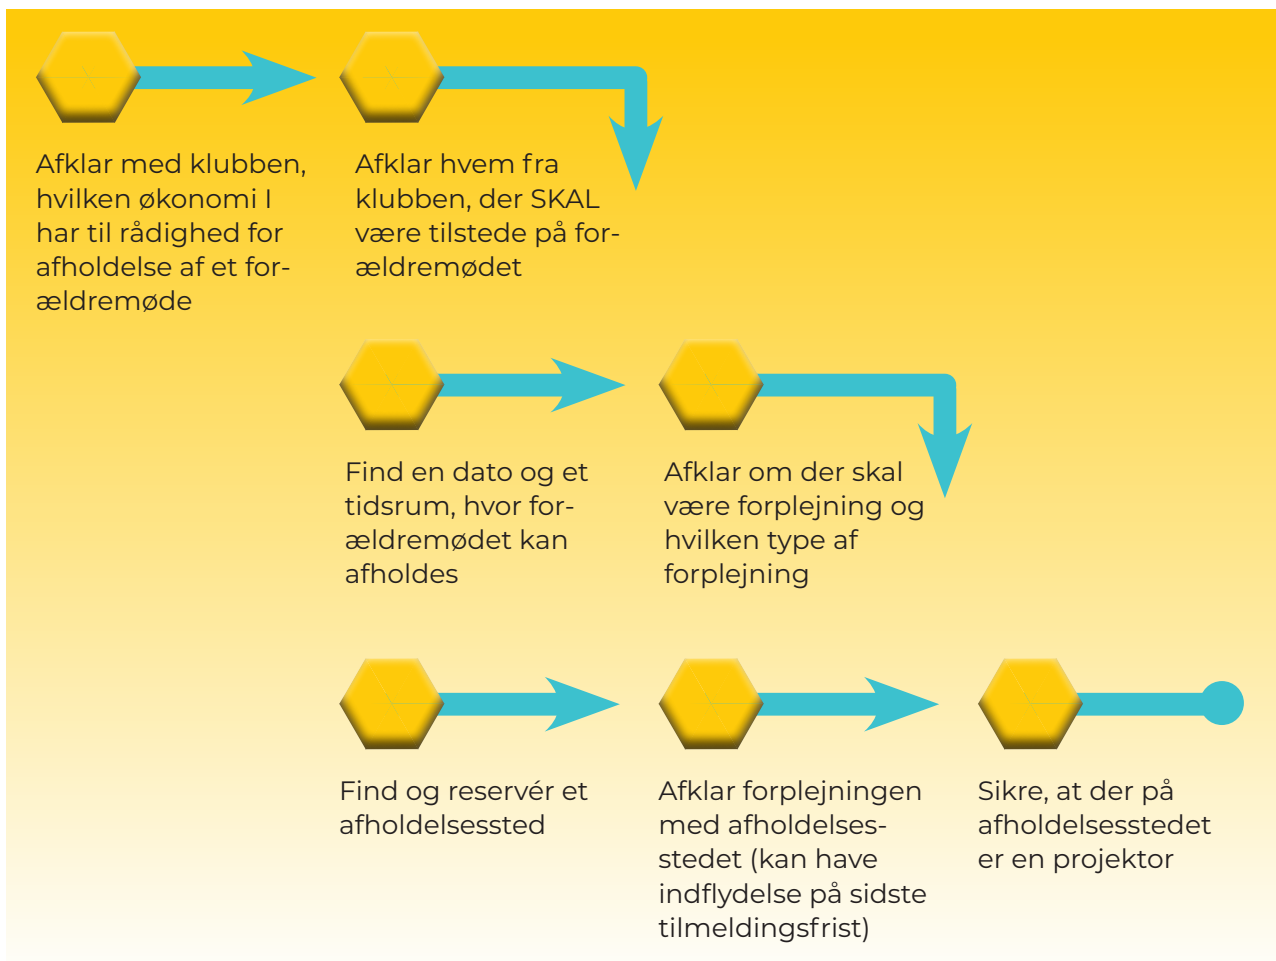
Afklar med klubben, hvilken økonomi I har til rådighed for afholdelse af et forældremøde

Afklar hvem fra klubben, der SKAL være tilstede på forældremødet

Find en dato og et tidsrum, hvor forældremødet kan afholdes

Afklar om der skal være forplejning og hvilken type af forplejning

Find og reservér et afholdelsessted

Afklar forplejningen med afholdelsesstedet (kan have indflydelse på sidste tilmeldingsfrist)

Sikre, at der på afholdelsesstedet er en projektor